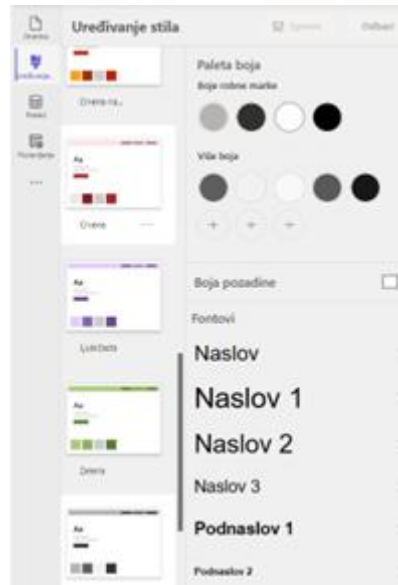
Uređivanje stila

Spremi

Odbaci

Obrazac

Uređivanje

Pitanja

Postavljanje

...

Crvena ra...

Aa

Crvena

...

Aa

Ljubičasta

Aa

Zelena

Aa

Paleta boja

Boja robne marke

Više boja

+ + +

Boja pozadine

Fontovi

Naslov

Naslov 1

Naslov 2

Naslov 3

Podnaslov 1

Podnaslov 2